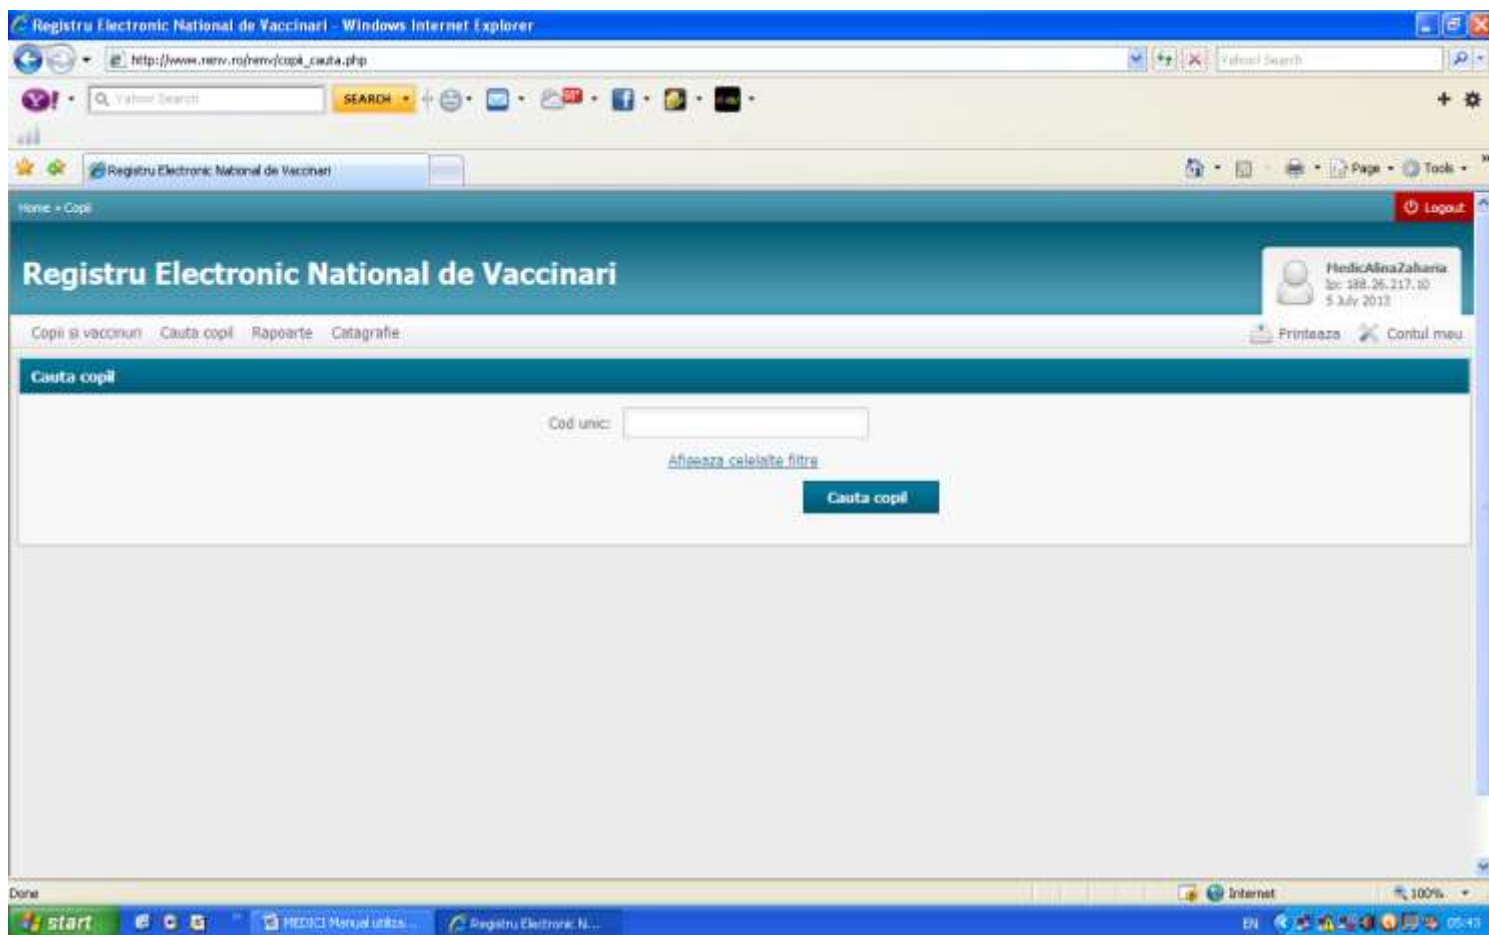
Registru Electronic National de Vaccinari - Windows Internet Explorer

http://www.renv.ro/renv/copii_cauta.php

Yahoo! Search

Y! · Yahoo! Search SEARCH

Registru Electronic National de Vaccinari

Page · Tools ·

Home » Copii

Logout

Registru Electronic National de Vaccinari

MedicAlinaZaharia
Ip: 188.26.217.10
5 July 2013

Copii si vaccinuri Cauta copil Rapoarte Catagrafie

Printeaza Contul meu

Cauta copil

Cod unic:

Afiseaza celelalte filtre

Cauta copil

Done

Internet

100%

start

MEDICI Manual utiliz...

Registru Electronic N...

EN

05:43